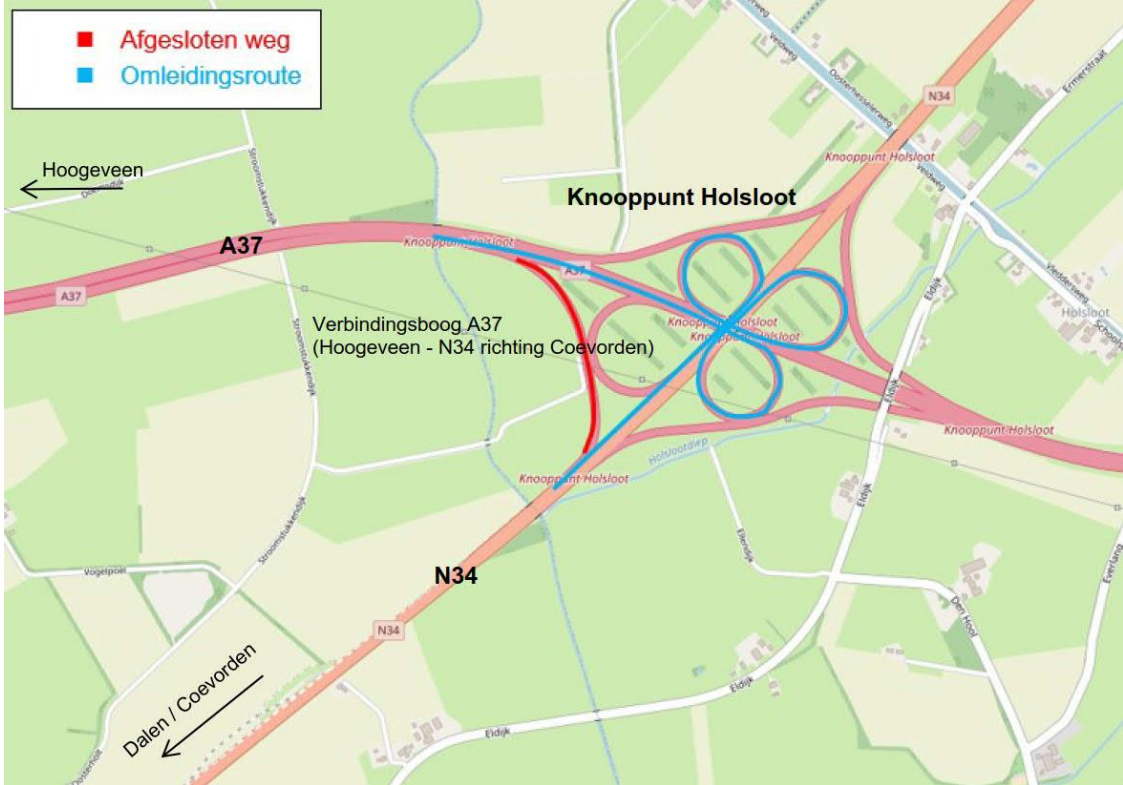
■ Afgesloten weg
■ Omleidingsroute

Hoogeveen

Knooppunt Holsloot

A37

A37

Knooppunt Holsloot

A37

Verbindingsboog A37
(Hoogeveen - N34 richting Coevorden)

Knooppunt Holsloot
Knooppunt Holsloot

Knooppunt Holsloot

Knooppunt Holsloot

N34

N34

N34

Dalen / Coevorden

Stroomstukkendijk

Stroomstukkendijk

Stroomstukkendijk

Vogelpoel

Holslootdiep

Eldijk

Eldijk

Eldijk

Ellerdijk

Den Hool

Oosterhesselerweg

Veldweg

Veldweg

Ermerstraat

Vietersweg

Holsloot

Schoolstraat

Everland